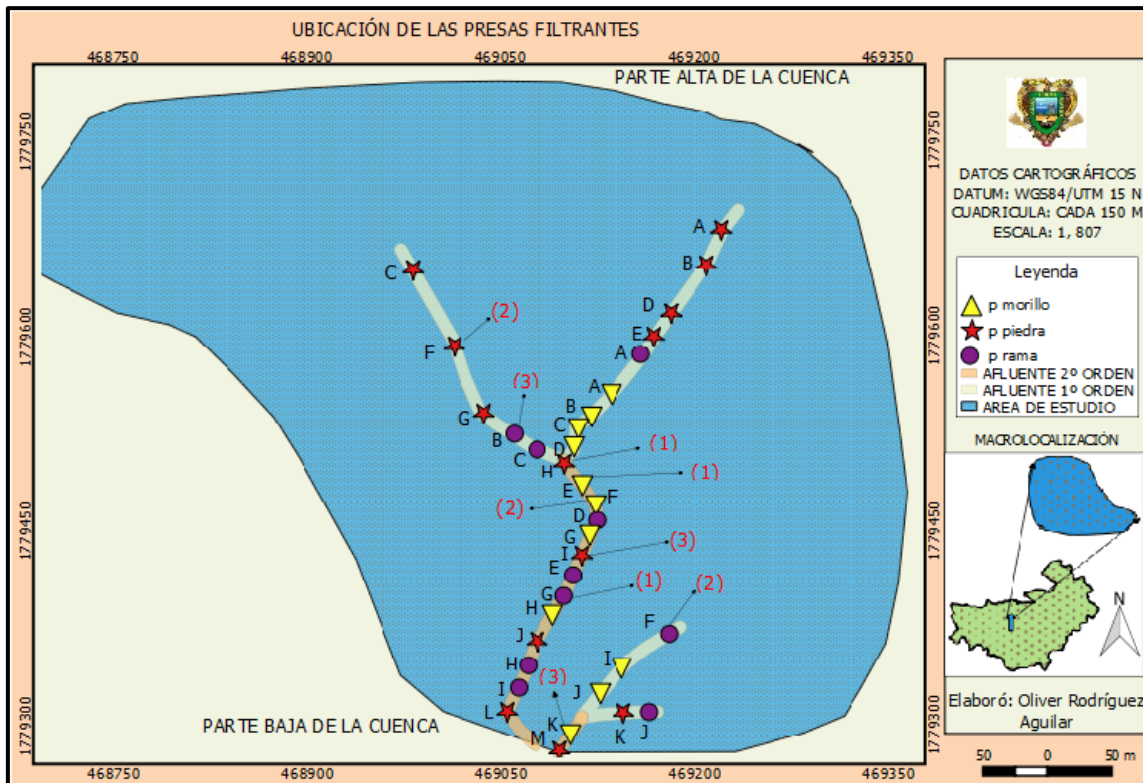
UBICACIÓN DE LAS PRESAS FILTRANTES

468750 468900 469050 469200 469350

PARTE ALTA DE LA CUENCA

1779750

1779600

1779450

1779300

A B D E A C F (2) A (3) B G C B C D (1) H (1) E F (2) D G I (3) E G (1) H F (2) J I H I J (3) L K K J M

PARTE BAJA DE LA CUENCA

468750 468900 469050 469200 469350

1779750 1779600 1779450 1779300

DATOS CARTOGRÁFICOS
DATUM: WGS84/UTM 15 N
CUADRICULA: CADA 150 M
ESCALA: 1, 807

Leyenda
p morillo
p piedra
p rama
AFLUENTE 2º ORDEN
AFLUENTE 1º ORDEN
AREA DE ESTUDIO

MACROLOCALIZACIÓN

N

Elaboró: Oliver Rodríguez Aguilar

50 0 50 m